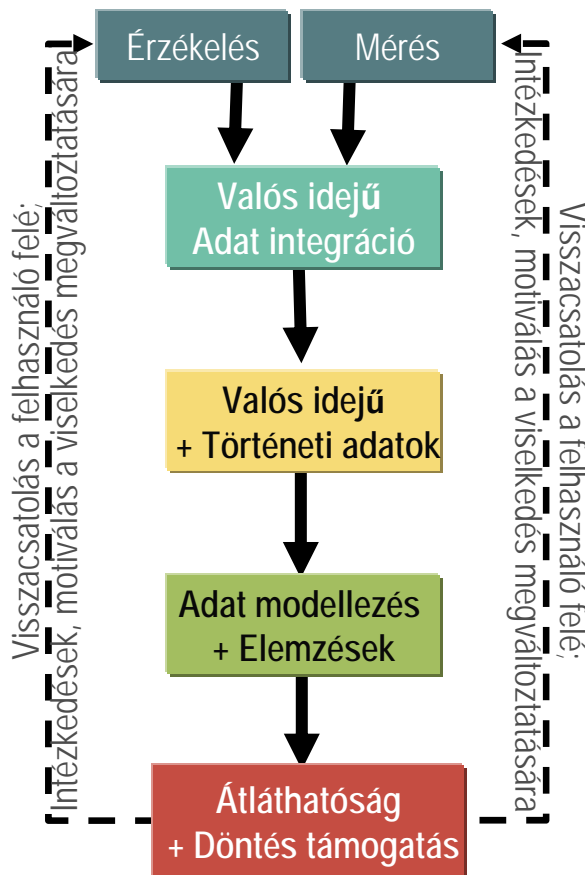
Érzékelés

Mérés

Valós idejű
Adat integráció

Valós idejű
+ Történeti adatok

Adat modellezés
+ Elemzések

Átláthatóság
+ Döntés támogatás

Visszacsatolás a felhasználó felé;
Intézkedések, motiválás a viselkedés megváltoztatására

Visszacsatolás a felhasználó felé;
Intézkedések, motiválás a viselkedés megváltoztatására